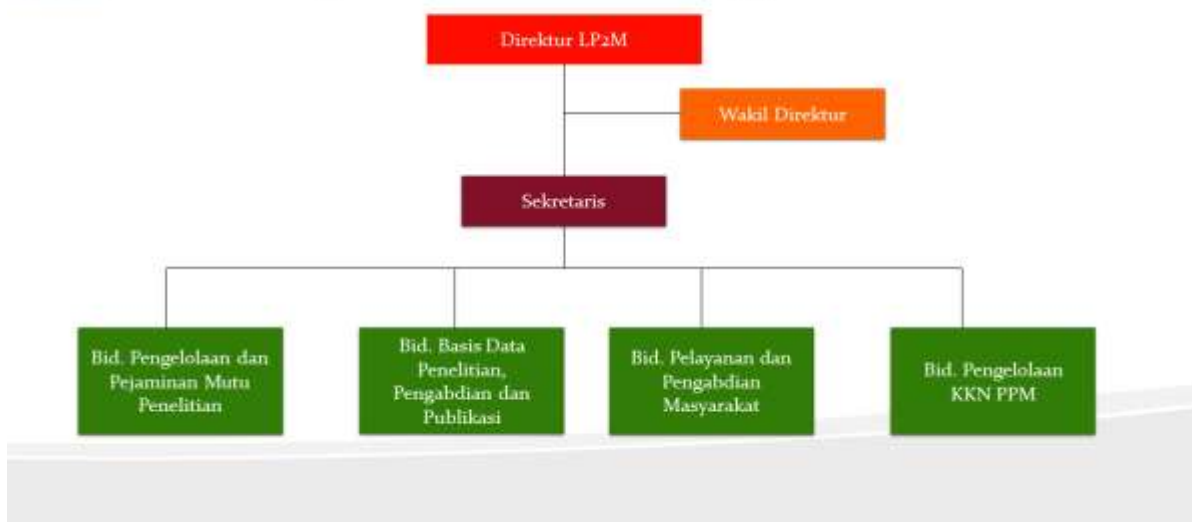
Direktur LP2M

Wakil Direktur

Sekretaris

Bid. Pengelolaan dan Pejaminan Mutu Penelitian

Bid. Basis Data Penelitian, Pengabdian dan Publikasi

Bid. Pelayanan dan Pengabdian Masyarakat

Bid. Pengelolaan KKN PPM